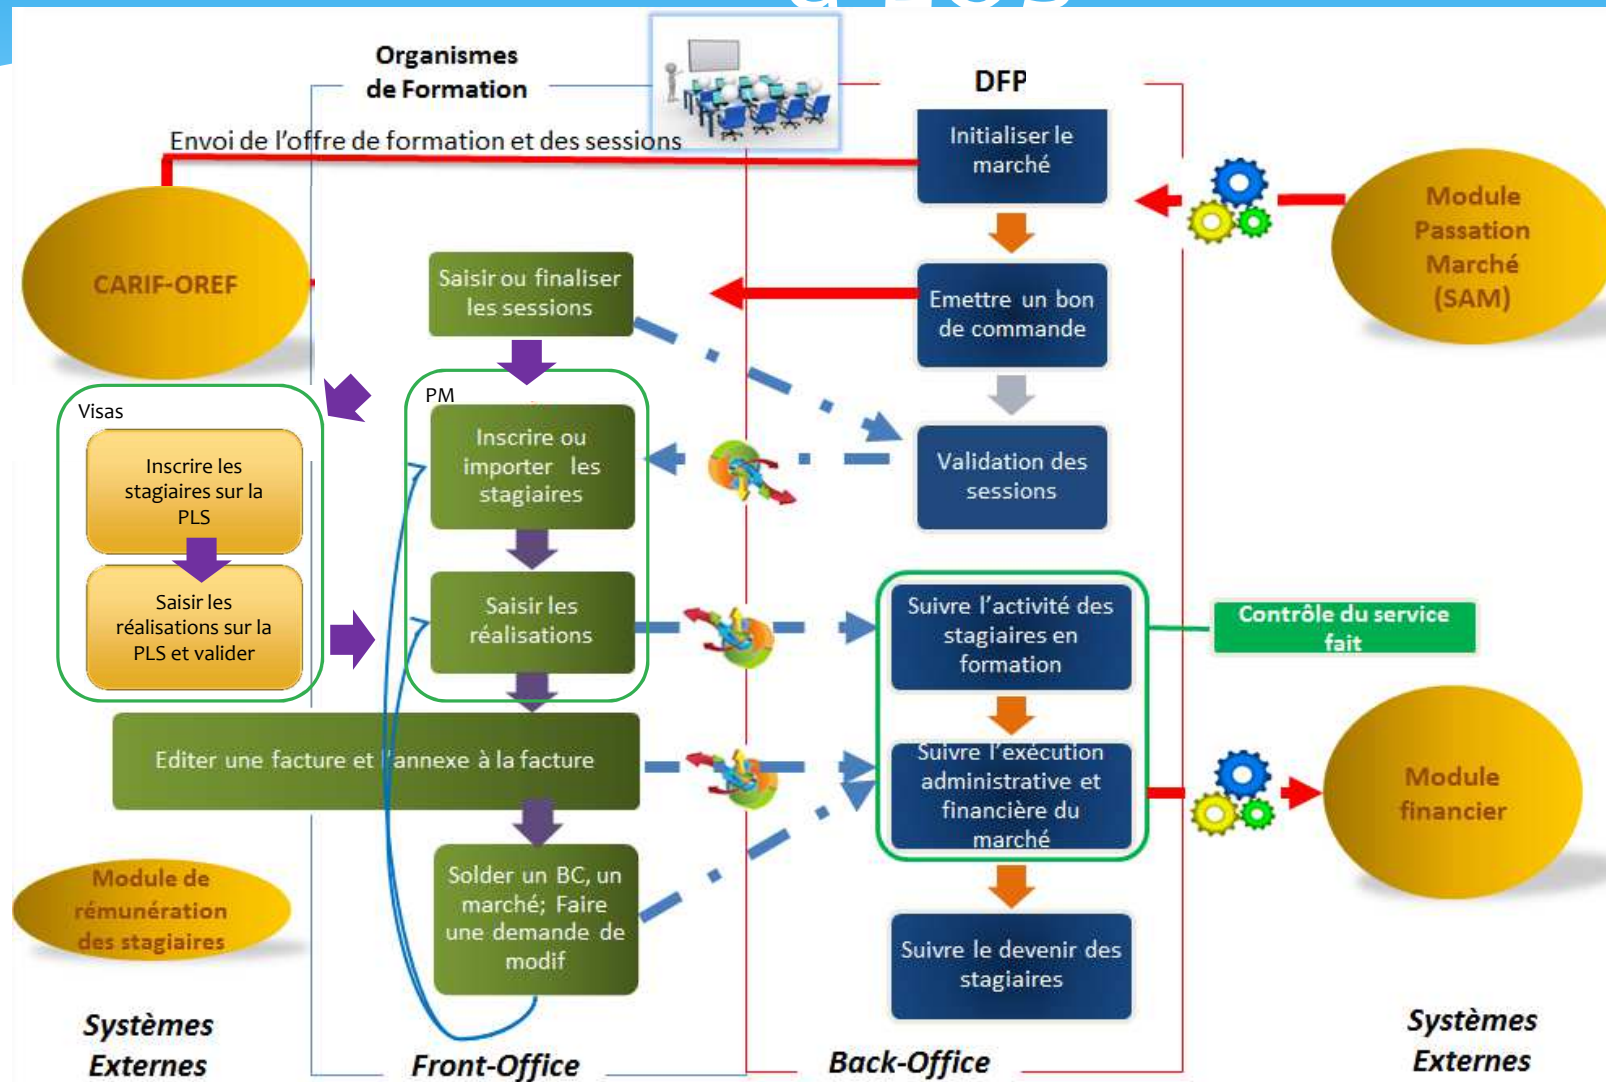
Organismes de Formation

DFP

Envoi de l'offre de formation et des sessions

Initialiser le marché

Module Passation Marché (SAM)

CARIF-OREF

Saisir ou finaliser les sessions

Emettre un bon de commande

Visas

PM

Inscrire les stagiaires sur la PLS

Inscrire ou importer les stagiaires

Validation des sessions

Saisir les réalisations sur la PLS et valider

Saisir les réalisations

Suivre l'activité des stagiaires en formation

Contrôle du service fait

Editer une facture et l'annexe à la facture

Suivre l'exécution administrative et financière du marché

Module financier

Module de rémunération des stagiaires

Solder un BC, un marché; Faire une demande de modif

Suivre le devenir des stagiaires

Systèmes Externes

Front-Office

Back-Office

Systèmes Externes